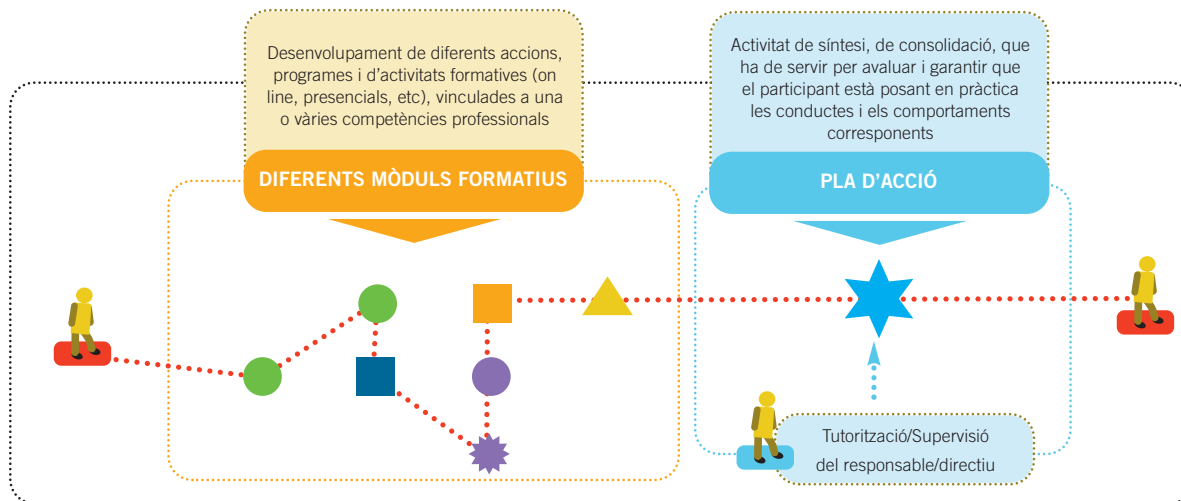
Desenvolupament de diferents accions, programes i d'activitats formatives (on line, presencials, etc), vinculades a una o vàries competències professionals

DIFERENTS MÒDULS FORMATIUS

Activitat de síntesi, de consolidació, que ha de servir per avaluar i garantir que el participant està posant en pràctica les conductes i els comportaments corresponents

PLA D'ACCIÓ

Tutorització/Supervisió del responsable/directiu